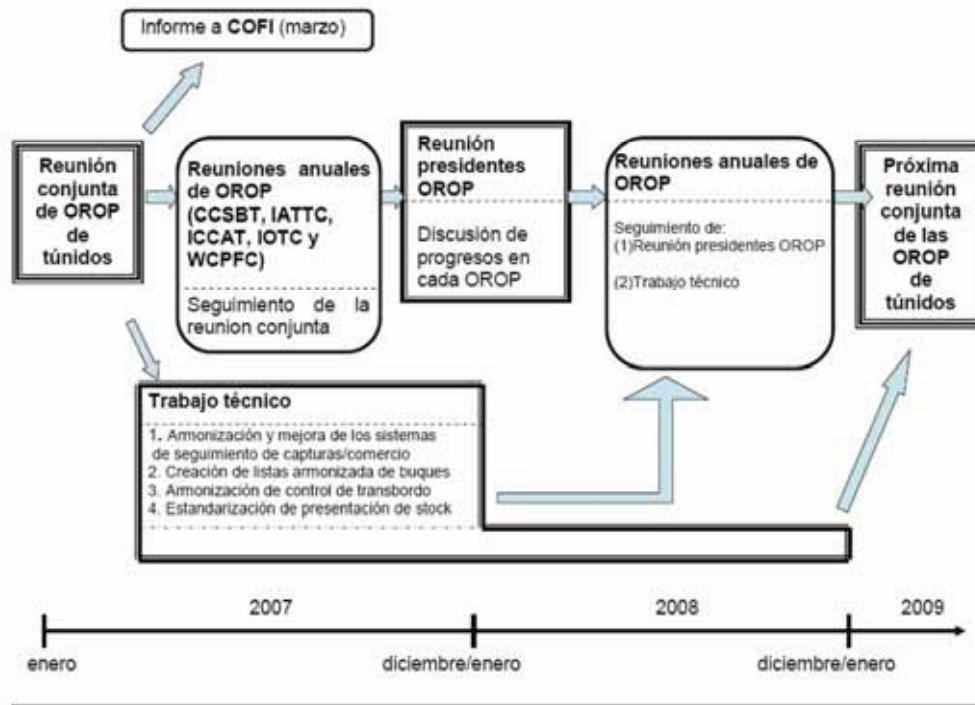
Informe a **COFI** (marzo)

Reunión conjunta de OROP de túnidos

Reuniones anuales de OROP (CCSBT, IATTC, ICCAT, IOTC y WCPFC)

Seguimiento de la reunion conjunta

Reunión presidentes OROP

Discusión de progresos en cada OROP

Reuniones anuales de OROP

Seguimiento de:
(1)Reunión presidentes OROP

(2)Trabajo técnico

Próxima reunión conjunta de las OROP de túnidos

Trabajo técnico

1. Armonización y mejora de los sistemas de seguimiento de capturas/comercio
2. Creación de listas armonizada de buques
3. Armonización de control de transbordo
4. Estandarización de presentación de stock

2007

2008

2009

enero

diciembre/enero

diciembre/enero